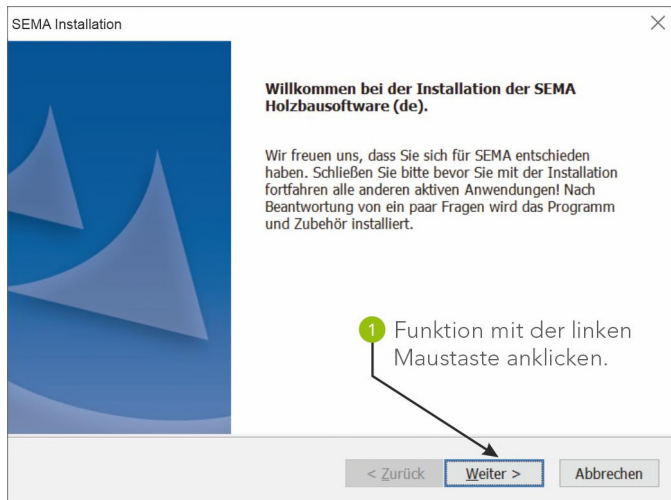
SEMA Installation

Willkommen bei der Installation der SEMA Holzbausoftware (de).

Wir freuen uns, dass Sie sich für SEMA entschieden haben. Schließen Sie bitte bevor Sie mit der Installation fortfahren alle anderen aktiven Anwendungen! Nach Beantwortung von ein paar Fragen wird das Programm und Zubehör installiert.

1 Funktion mit der linken Maustaste anklicken.

< Zurück | Weiter > | Abbrechen